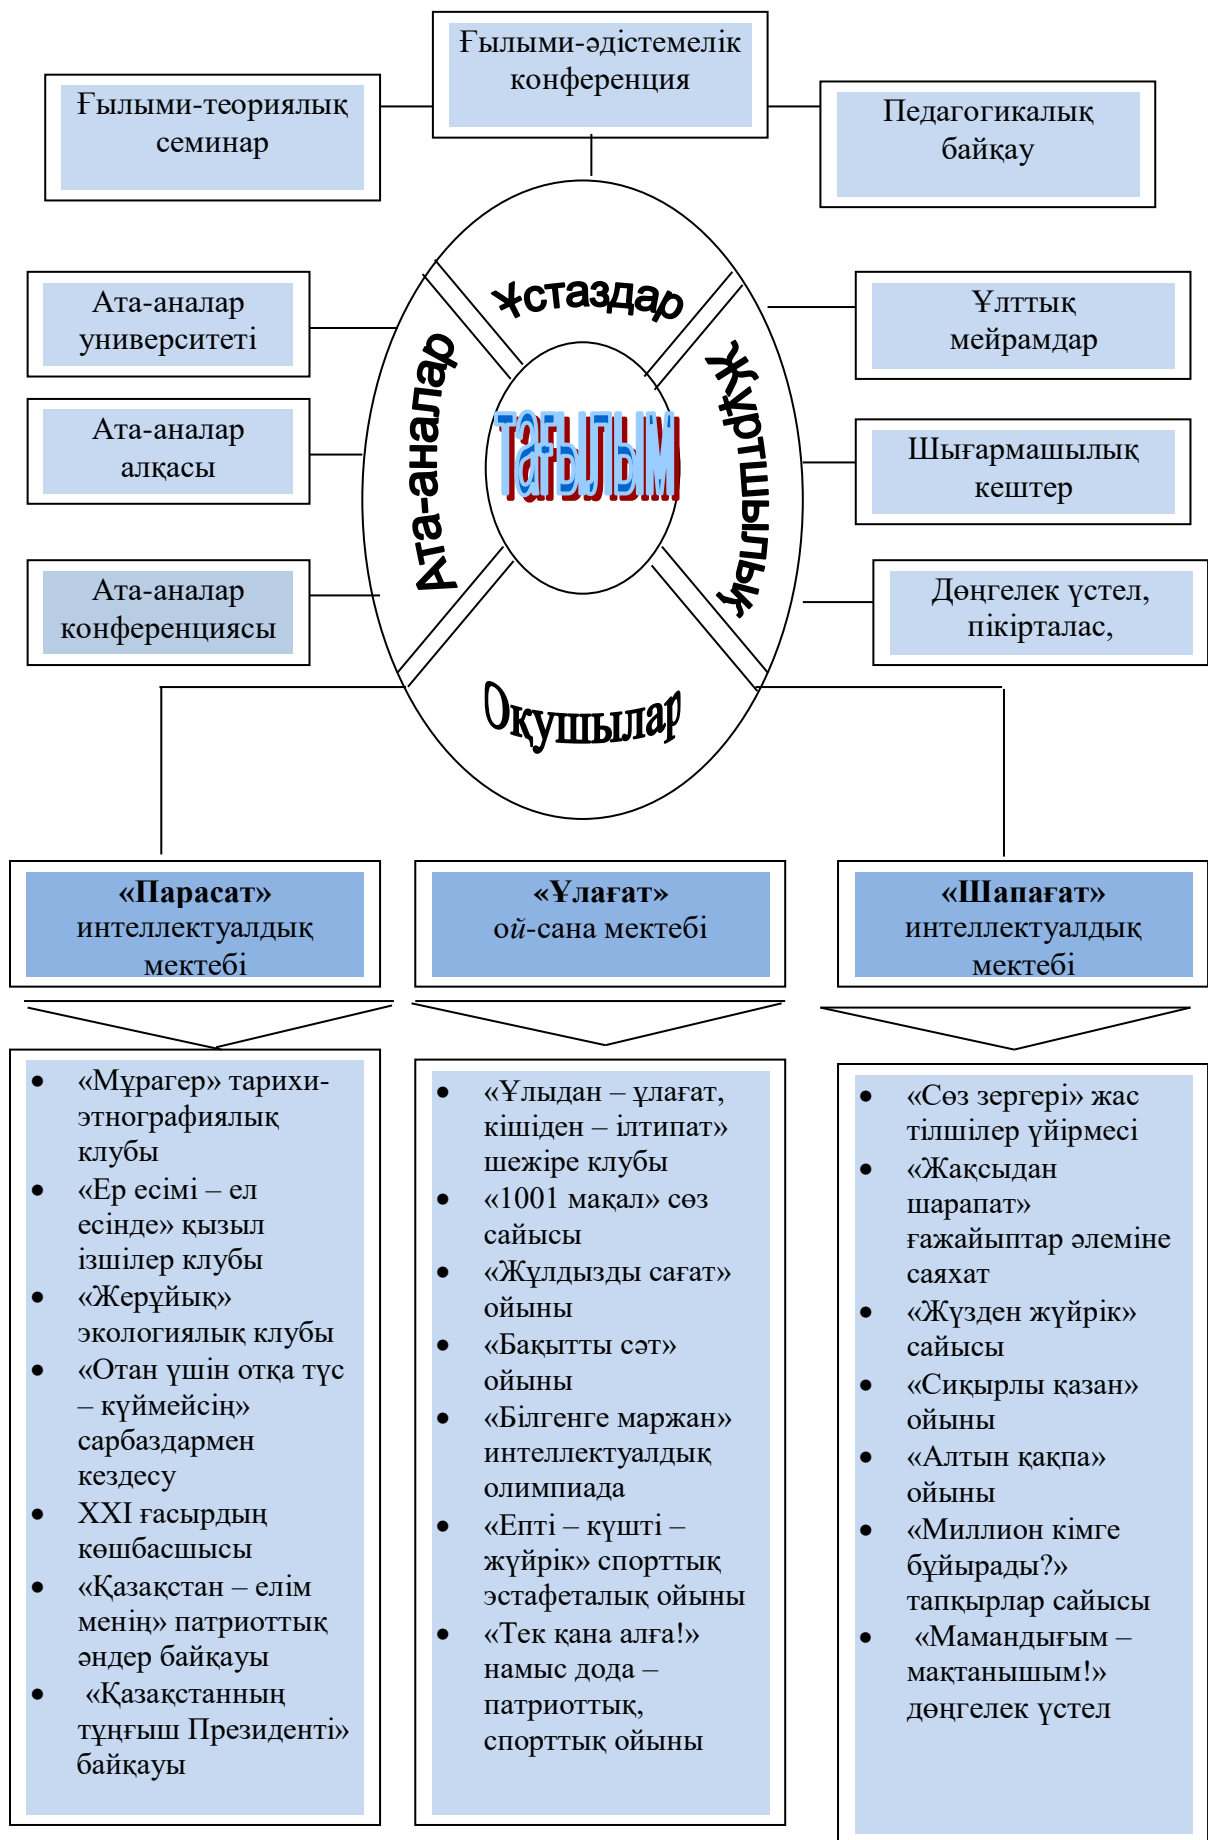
Ғылыми-әдістемелік конференция

Ғылыми-теориялық семинар

Педагогикалық байқау

Ата-аналар университеті

Ата-аналар алқасы

Ата-аналар конференциясы

Ұлттық мейрамдар

Шығармашылық кештер

Дөңгелек үстел, пікірталас,

Ұстаздар

Жұртшылық

Ата-аналар

Оқушылар

ТАҒЫЛЫМ

«Парасат» интеллектуалдық мектебі

«Ұлағат» ой-сана мектебі

«Шапағат» интеллектуалдық мектебі

- «Мұрагер» тарихи-этнографиялық клубы
- «Ер есімі – ел есінде» қызыл ізшілер клубы
- «Жерұйық» экологиялық клубы
- «Отан үшін отқа түс – күймейсің» сарбаздармен кездесу
- XXI ғасырдың көшбасшысы
- «Қазақстан – елім менің» патриоттық әндер байқауы
- «Қазақстанның тұңғыш Президенті» байқауы

- «Ұлыдан – ұлағат, кішіден – ілтипат» шежіре клубы
- «1001 мақал» сөз сайысы
- «Жұлдызды сағат» ойыны
- «Бақытты сәт» ойыны
- «Білгенге маржан» интеллектуалдық олимпиада
- «Епті – күшті – жүйрік» спорттық эстафеталық ойыны
- «Тек қана алға!» намыс дода – патриоттық, спорттық ойыны

- «Сөз зергері» жас тілшілер үйірмесі
- «Жақсыдан шарапат» ғажайыптар әлеміне саяхат
- «Жүзден жүйрік» сайысы
- «Сиқырлы қазан» ойыны
- «Алтын қақпа» ойыны
- «Миллион кімге бұйырады?» тапқырлар сайысы
- «Мамандығым – мақтанышым!» дөңгелек үстел